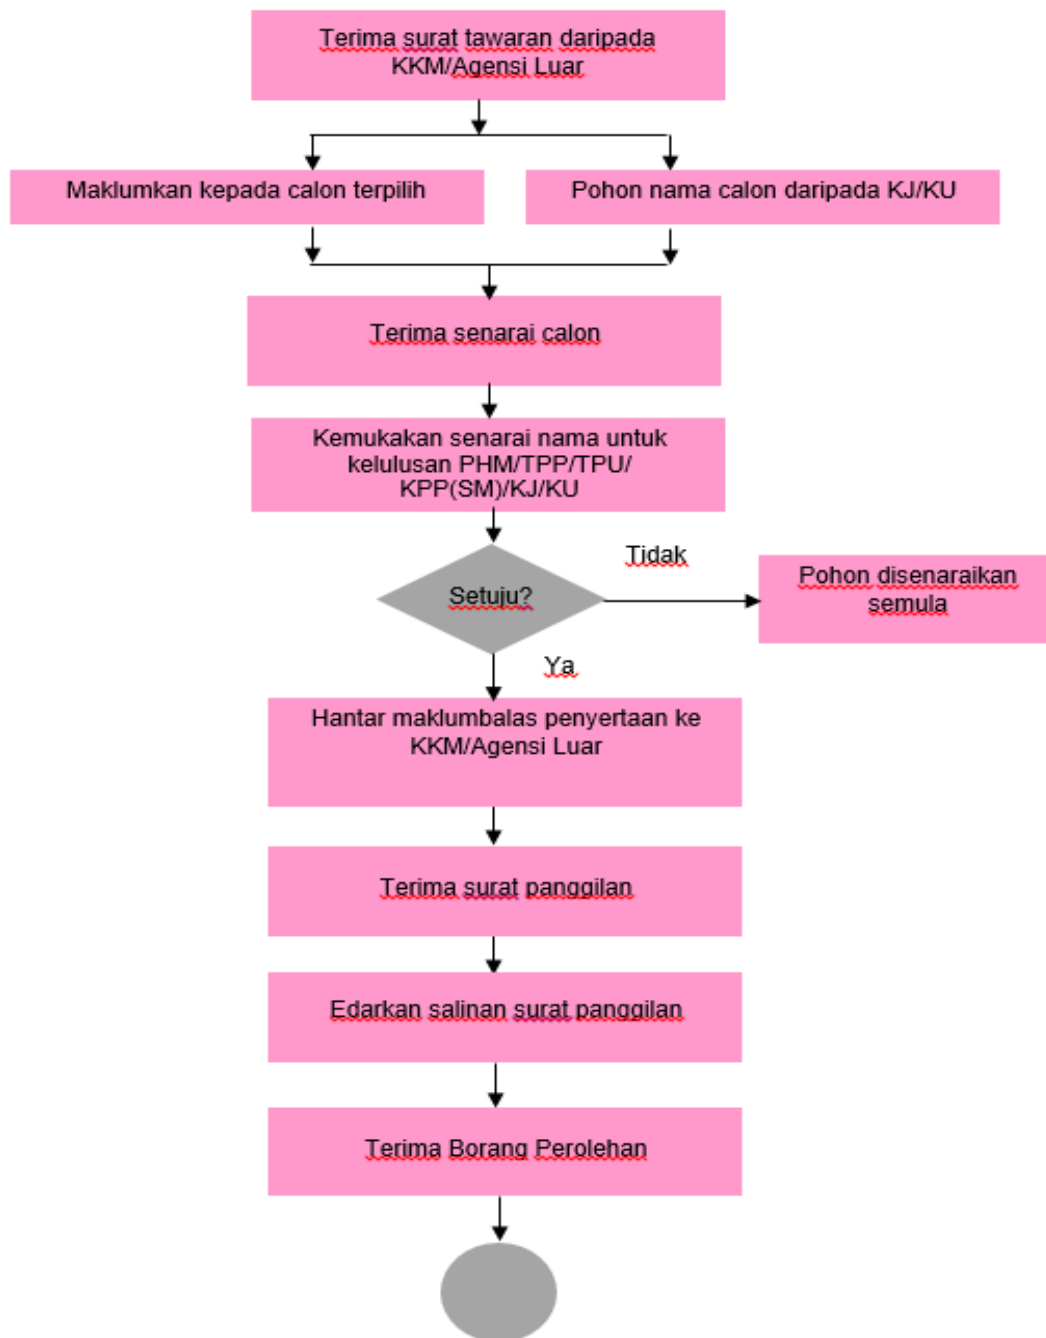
Terima surat tawaran daripada KKM/Agensi Luar

Maklumkan kepada calon terpilih

Pohon nama calon daripada KJ/KU

Terima senarai calon

Kemukakan senarai nama untuk kelulusan PHM/TPP/TPU/ KPP(SM)/KJ/KU

Setuju?

Tidak

Pohon disenaraikan semula

Ya

Hantar maklumbalas penyertaan ke KKM/Agensi Luar

Terima surat panggilan

Edarkan salinan surat panggilan

Terima Borang Perolehan